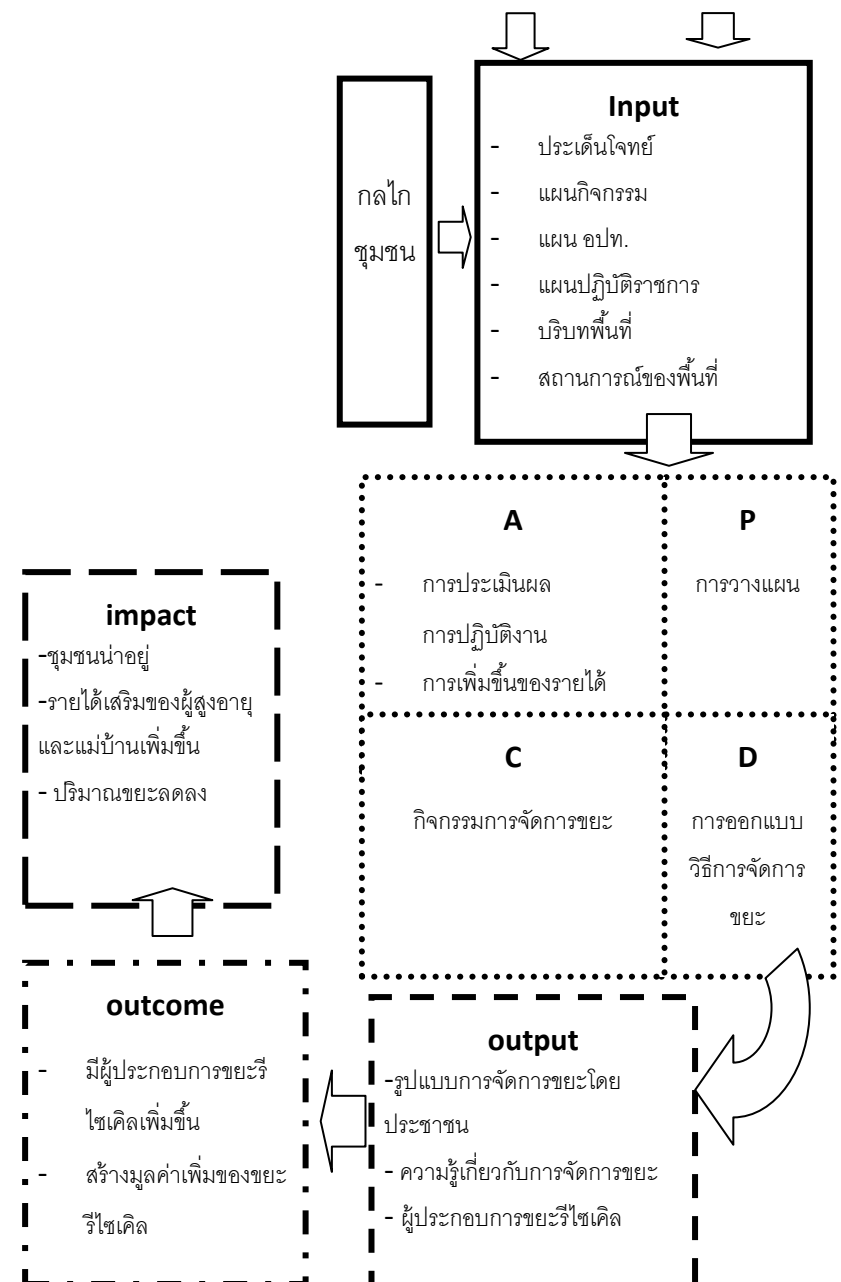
กลไก
ชุมชน

Input
- ประเด็นโจทย์
- แผนกิจกรรม
- แผน อปท.
- แผนปฏิบัติราชการ
- บริบทพื้นที่
- สถานการณ์ของพื้นที่

A
- การประเมินผลการปฏิบัติงาน
- การเพิ่มขึ้นของรายได้

P
การวางแผน

C
กิจกรรมการจัดการขยะ

D
การออกแบบวิธีการจัดการขยะ

impact
-ชุมชนน่าอยู่
-รายได้เสริมของผู้สูงอายุและแม่บ้านเพิ่มขึ้น
- ปริมาณขยะลดลง

outcome
- มีผู้ประกอบการขยะรีไซเคิลเพิ่มขึ้น
- สร้างมูลค่าเพิ่มของขยะรีไซเคิล

output
-รูปแบบการจัดการขยะโดยประชาชน
- ความรู้เกี่ยวกับการจัดการขยะ
- ผู้ประกอบการขยะรีไซเคิล